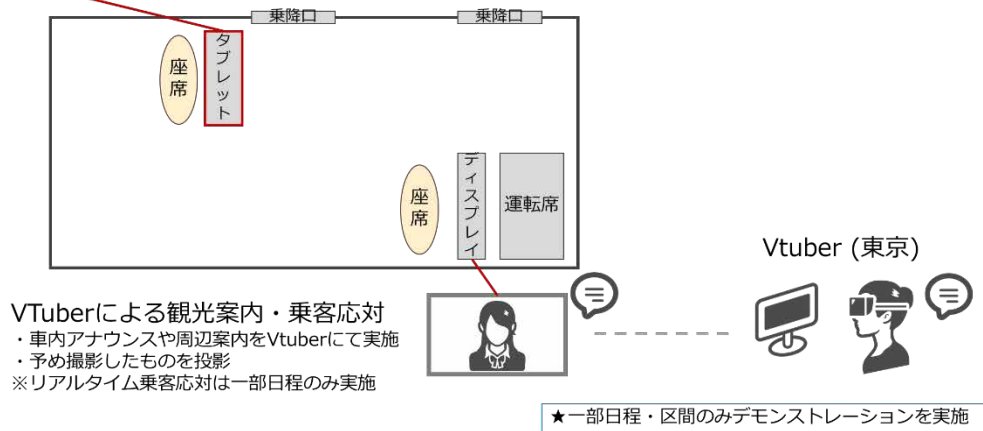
乗降口

乗降口

座席

タブレット

座席

ディスプレイ

運転席

Vtuber (東京)

VTuberによる観光案内・乗客応対
・車内アナウンスや周辺案内をVtuberにて実施
・予め撮影したものを投影
※リアルタイム乗客応対は一部日程のみ実施

★一部日程・区間のみデモンストレーションを実施